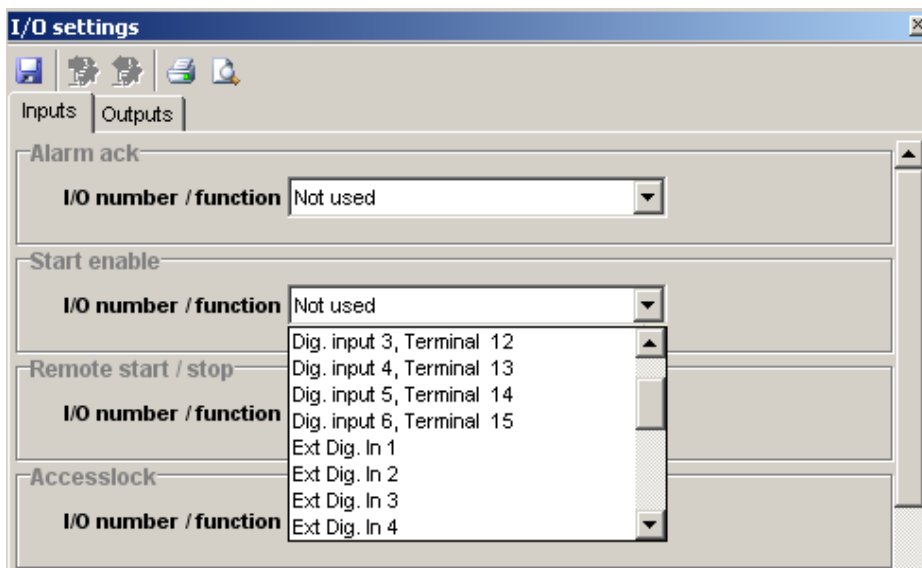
I/O settings

x

Inputs | Outputs

Alarm ack

I/O number / function Not used

Start enable

I/O number / function Not used

Dig. input 3, Terminal 12
Dig. input 4, Terminal 13
Dig. input 5, Terminal 14
Dig. input 6, Terminal 15
Ext Dig. In 1
Ext Dig. In 2
Ext Dig. In 3
Ext Dig. In 4

Remote start / stop

I/O number / function

Accesslock

I/O number / function